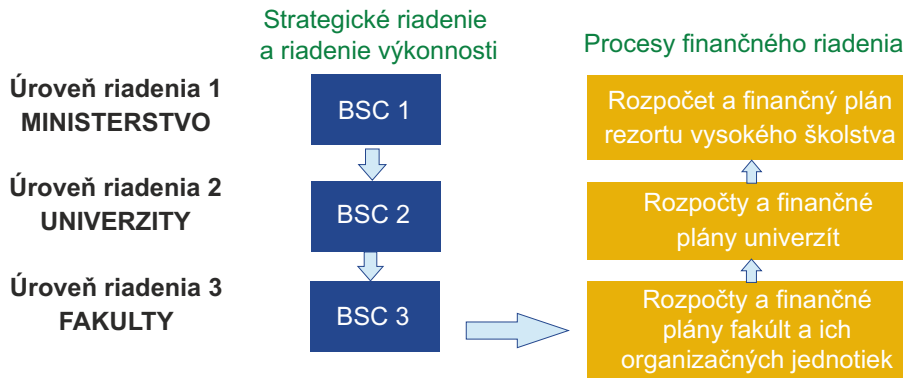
Strategické riadenie a riadenie výkonnosti

Procesy finančného riadenia

Úroveň riadenia 1
MINISTERSTVO

BSC 1

Rozpočet a finančný plán rezortu vysokého školstva

Úroveň riadenia 2
UNIVERZITY

BSC 2

Rozpočty a finančné plány univerzít

Úroveň riadenia 3
FAKULTY

BSC 3

Rozpočty a finančné plány fakúlt a ich organizačných jednotiek